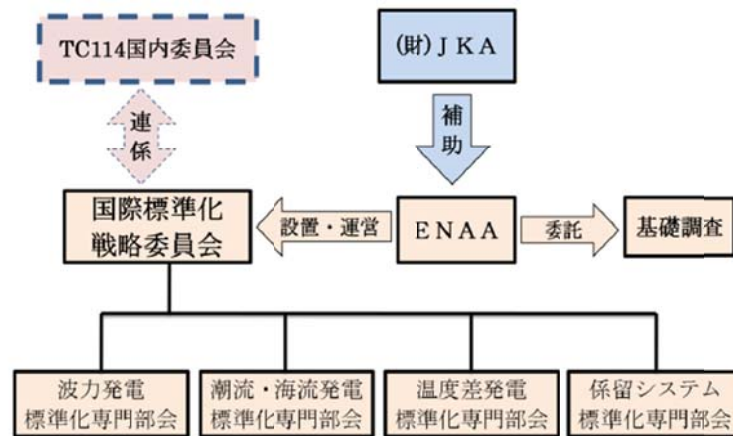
TC114国内委員会

(財) J K A

連係

補助

国際標準化戦略委員会

設置・運営

E N A A

委託

基礎調査

波力発電標準化専門部会

潮流・海流発電標準化専門部会

温度差発電標準化専門部会

係留システム標準化専門部会